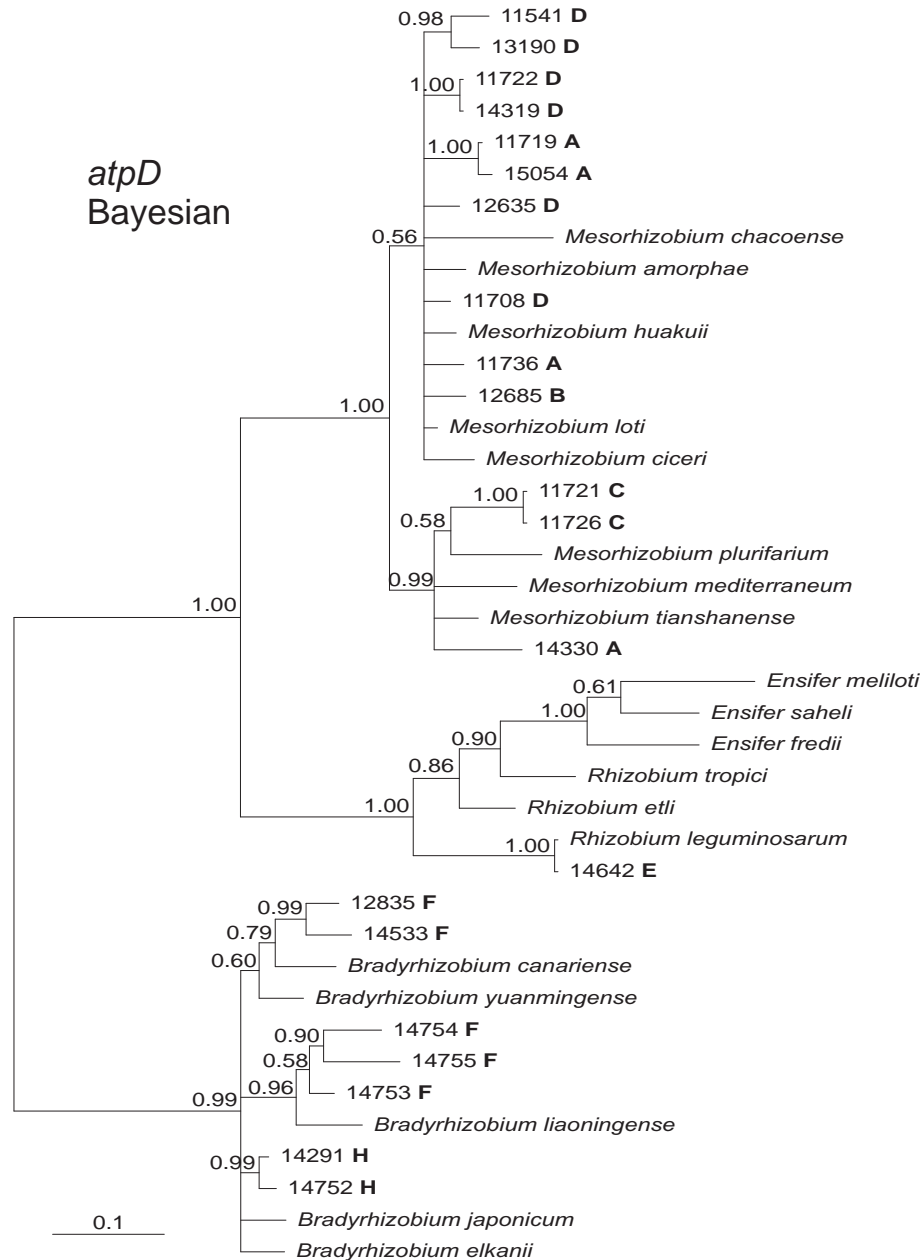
atpD
Bayesian

0.98
11541 D
13190 D
1.00
11722 D
14319 D
1.00
11719 A
15054 A
12635 D
0.56
Mesorhizobium chacoense
Mesorhizobium amorphae
11708 D
Mesorhizobium huakuii
11736 A
12685 B
1.00
Mesorhizobium loti
Mesorhizobium ciceri
1.00
11721 C
0.58
11726 C
Mesorhizobium plurifarium
0.99
Mesorhizobium mediterraneum
1.00
Mesorhizobium tianshanense
14330 A
0.61
Ensifer meliloti
Ensifer saheli
1.00
0.90
Ensifer fredii
0.86
Rhizobium tropici
Rhizobium etli
1.00
1.00
Rhizobium leguminosarum
14642 E
0.99
12835 F
0.79
14533 F
0.60
Bradyrhizobium canariense
Bradyrhizobium yuanmingense
0.90
14754 F
0.58
14755 F
0.96
14753 F
0.99
Bradyrhizobium liaoningense
0.99
14291 H
14752 H
0.1
Bradyrhizobium japonicum
Bradyrhizobium elkanii